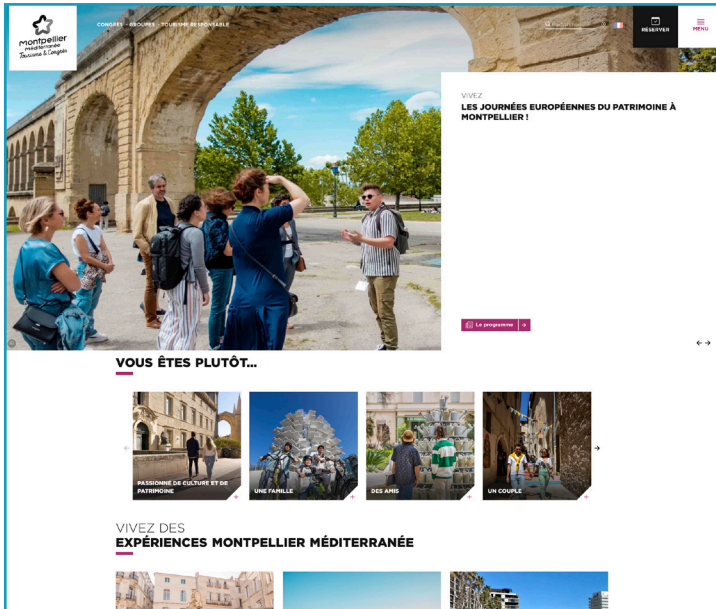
Montpellier Méditerranée Tourisme & Congrès

CONGRÈS · GROUPES · TOURISME RESPONSABLE

RÉSERVER

MENU

VIVEZ
LES JOURNÉES EUROPÉENNES DU PATRIMOINE À MONTPELLIER !

Le programme

VOUS ÊTES PLUTÔT...

PASSIONNÉ DE CULTURE ET DE PATRIMOINE

UNE FAMILLE

DES AMIS

UN COUPLE

VIVEZ DES
EXPÉRIENCES MONTPELLIER MÉDITERRANÉE